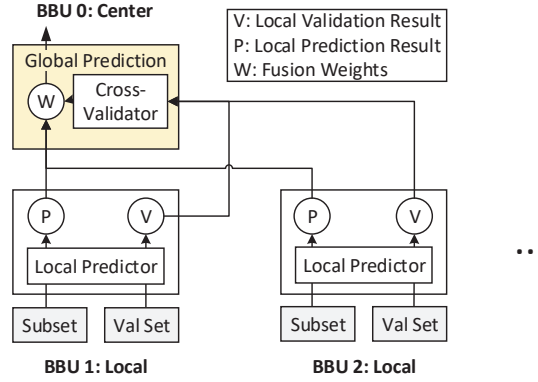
BBU 0: Center

V: Local Validation Result
P: Local Prediction Result
W: Fusion Weights

Global Prediction

W

Cross-Validator

P

V

Local Predictor

Subset

Val Set

BBU 1: Local

P

V

Local Predictor

Subset

Val Set

BBU 2: Local

..